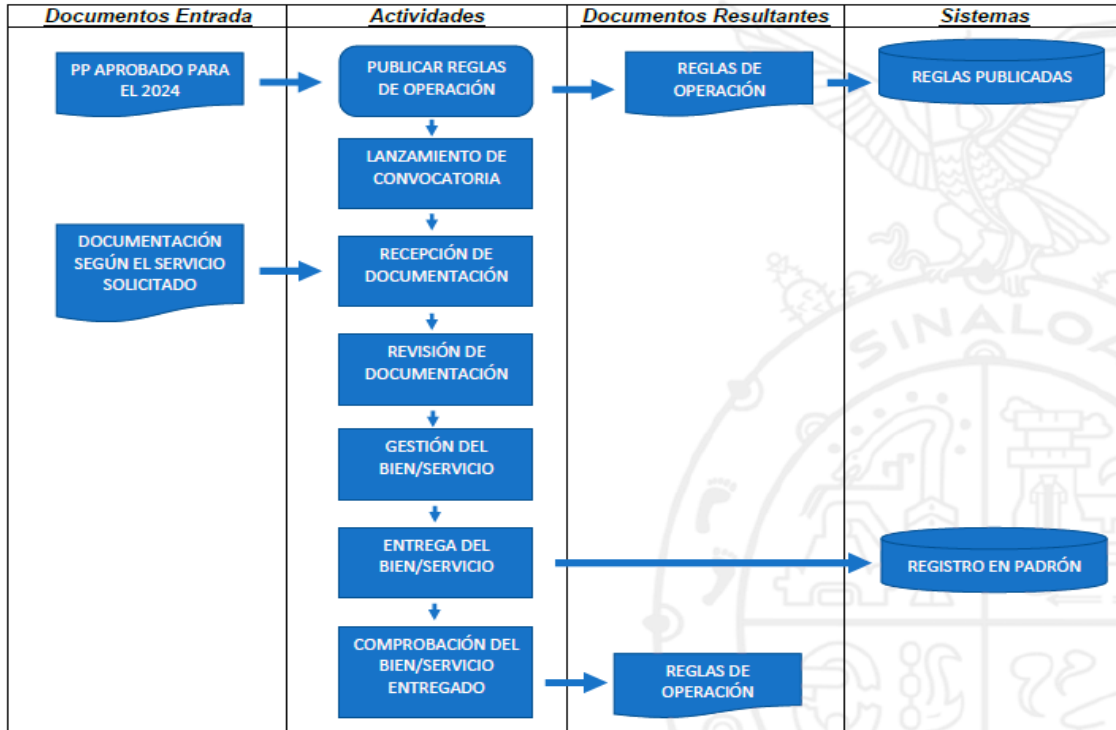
| Documentos Entrada | Actividades | Documentos Resultantes | Sistemas |
|---|---|---|---|
| PP APROBADO PARA EL 2024 | PUBLICAR REGLAS DE OPERACIÓN | REGLAS DE OPERACIÓN | REGLAS PUBLICADAS |
| | LANZAMIENTO DE CONVOCATORIA | | |
| DOCUMENTACIÓN SEGÚN EL SERVICIO SOLICITADO | RECEPCIÓN DE DOCUMENTACIÓN | | |
| | REVISIÓN DE DOCUMENTACIÓN | | |
| | GESTIÓN DEL BIEN/SERVICIO | | |
| | ENTREGA DEL BIEN/SERVICIO | | REGISTRO EN PADRÓN |
| | COMPROBACIÓN DEL BIEN/SERVICIO ENTREGADO | REGLAS DE OPERACIÓN | |

SINALOA